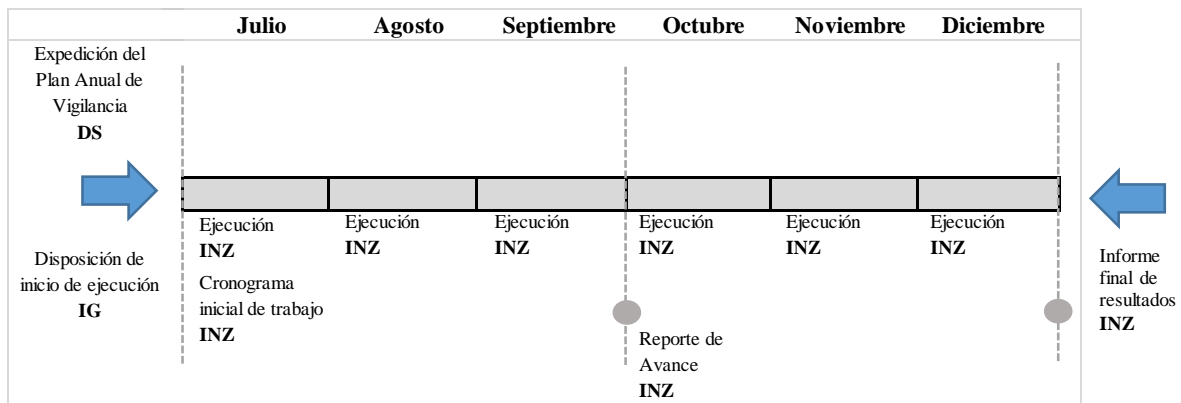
Julio Agosto Septiembre Octubre Noviembre Diciembre

Expedición del Plan Anual de Vigilancia
**DS**

Disposición de inicio de ejecución
**IG**

Ejecución
**INZ**
Cronograma inicial de trabajo
**INZ**

Ejecución
**INZ**

Ejecución
**INZ**

Ejecución
**INZ**
Reporte de Avance
**INZ**

Ejecución
**INZ**

Ejecución
**INZ**

Informe final de resultados
**INZ**